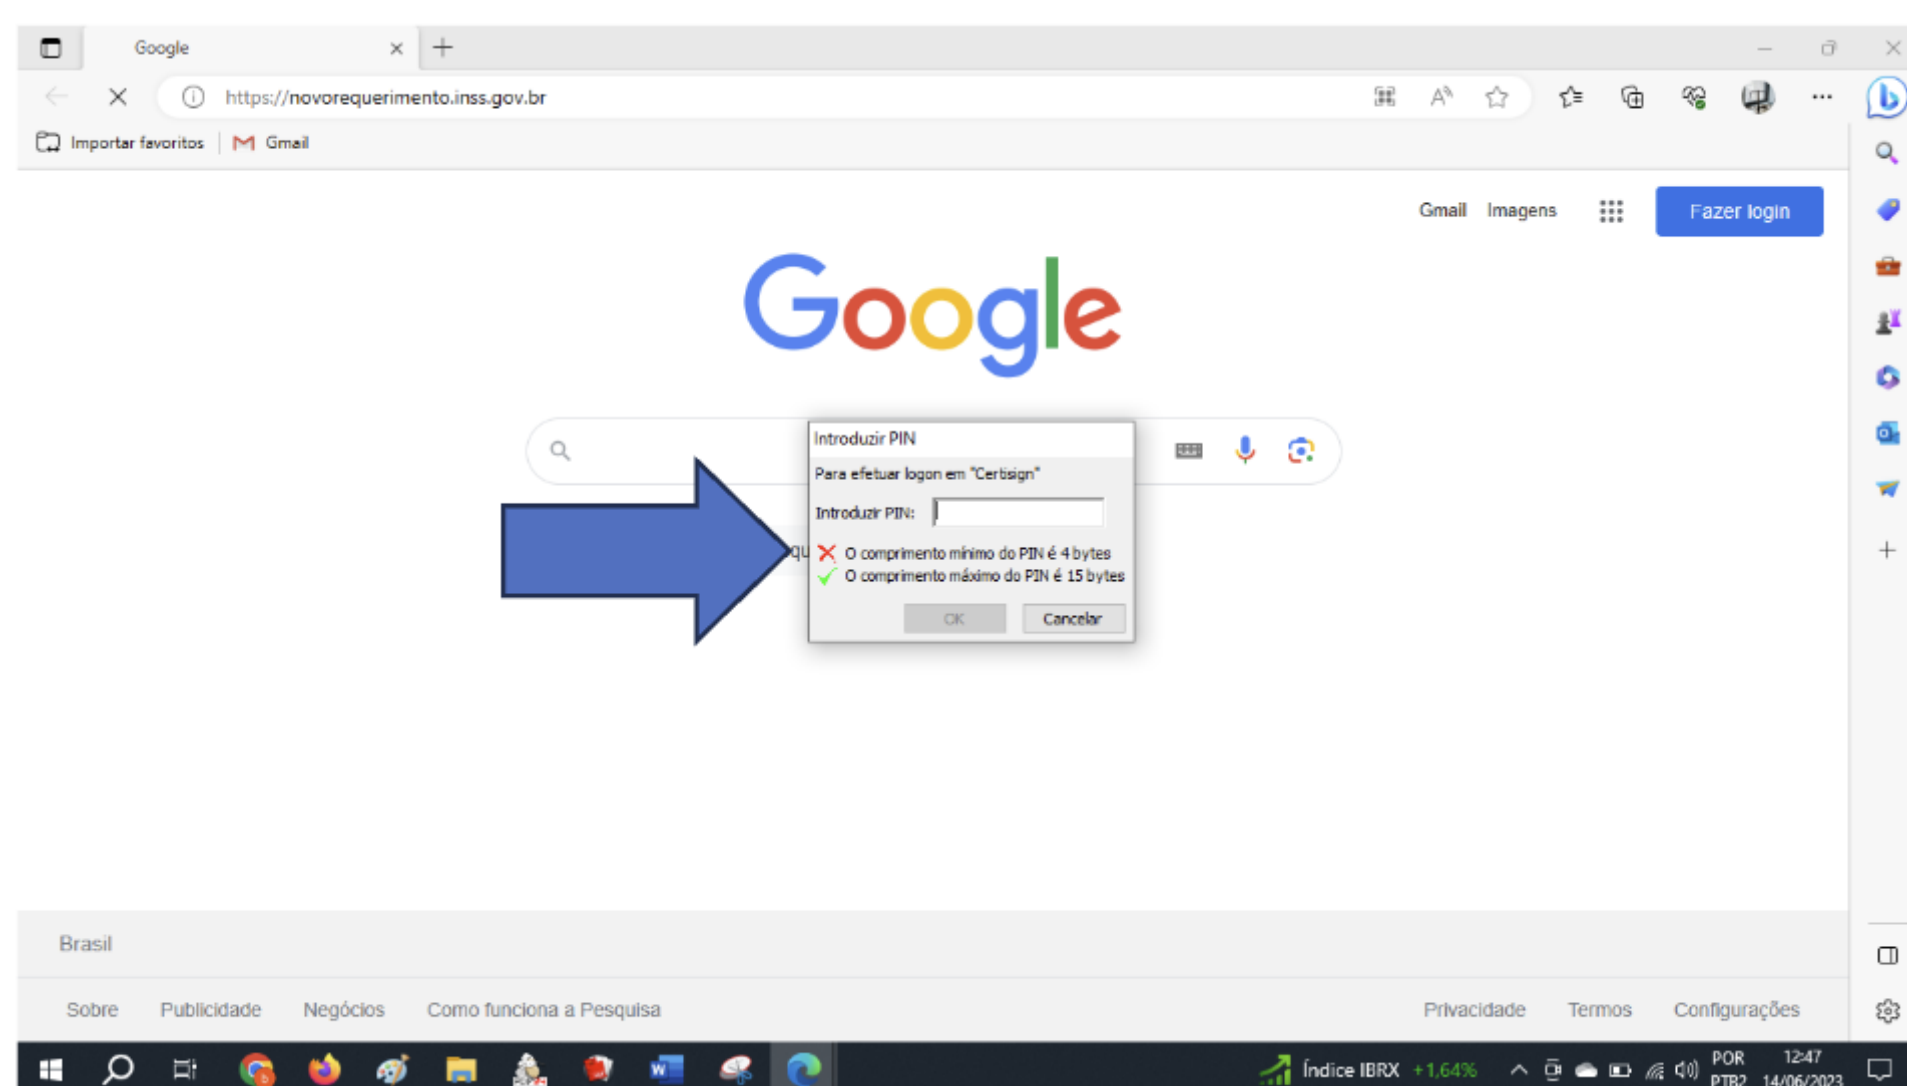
Google

https://novorequerimento.inss.gov.br

Importar favoritos | Gmail

Gmail Imagens Fazer login

Google

Introduzir PIN

Para efetuar logon em "Certisign"

Introduzir PIN:

O comprimento mínimo do PIN é 4 bytes

O comprimento máximo do PIN é 15 bytes

OK Cancelar

Brasil

Sobre Publicidade Negócios Como funciona a Pesquisa

Privacidade Termos Configurações

Índice IBRX +1,64%

POR PTB2

12:47 14/06/2023